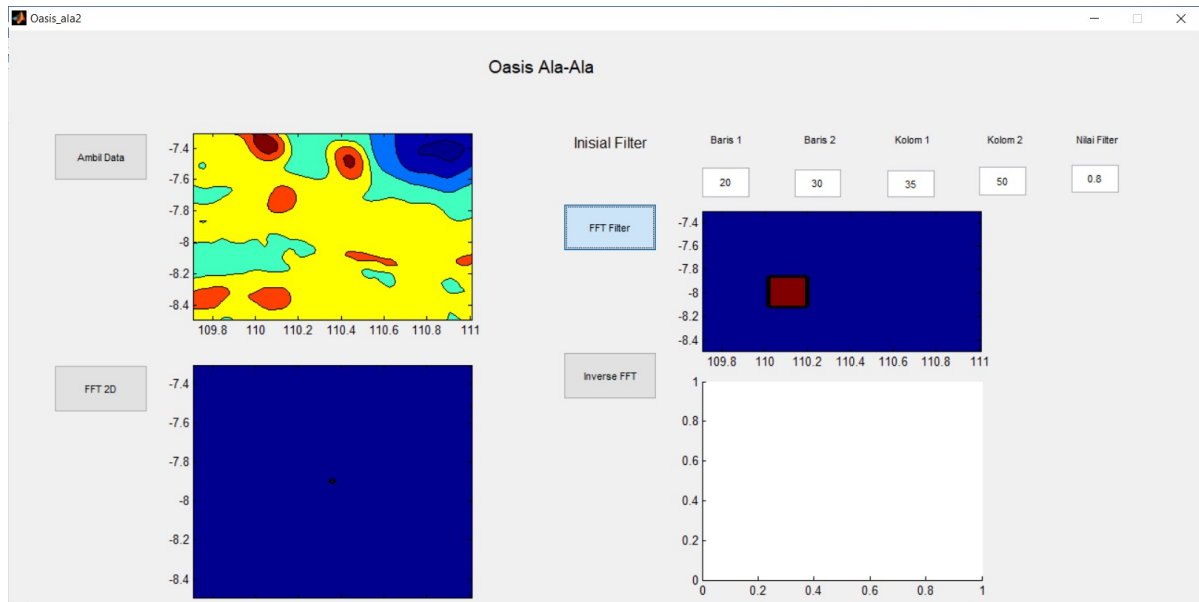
Oasis_ala2

Oasis Ala-Ala

Ambil Data

-7.4
-7.6
-7.8
-8
-8.2
-8.4
109.8 110 110.2 110.4 110.6 110.8 111

FFT 2D

-7.4
-7.6
-7.8
-8
-8.2
-8.4

Inisial Filter

Baris 1
Baris 2
Kolom 1
Kolom 2
Nilai Filter

20
30
35
50
0.8

FFT Filter

-7.4
-7.6
-7.8
-8
-8.2
-8.4
109.8 110 110.2 110.4 110.6 110.8 111

Inverse FFT

1
0.8
0.6
0.4
0.2
0
0 0.2 0.4 0.6 0.8 1